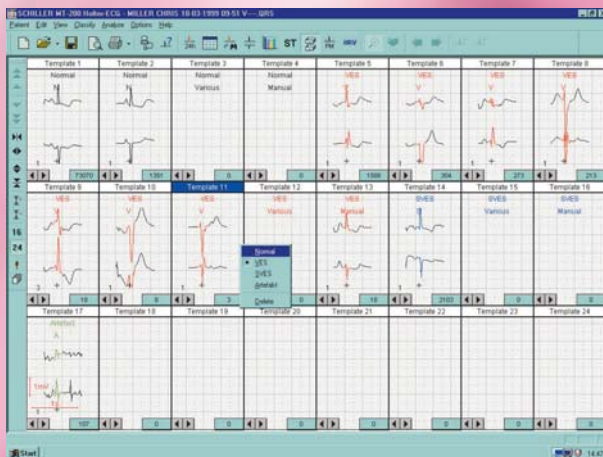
SCHILLER MT-200 Holter-ECG - MILLER CHRIS 18-03-1999 09:51 V---QRS

Patient Edit View Classify Analyze Options Help

ST

16
24

| Template 1 | Template 2 | Template 3 | Template 4 | Template 5 | Template 6 | Template 7 | Template 8 |
|---|---|---|---|---|---|---|---|
| Normal | Normal | Normal | Normal | VES | VES | VES | VES |
| N | | Various | Manual | | V | V | V |
| 1 | | | | 1 | | | |
| 73070 | 1351 | 0 | 0 | 1598 | 304 | 273 | 213 |

| Template 9 | Template 10 | Template 11 | Template 12 | Template 13 | Template 14 | Template 15 | Template 16 |
|---|---|---|---|---|---|---|---|
| VES | VES | VES | VES | VES | SVES | SVES | SVES |
| V | V | V | Various | Manual | S | Various | Manual |
| 3 | | 1 | | 1 | 1 | | |
| 16 | 6 | 3 | 0 | 18 | 2103 | 0 | 0 |

Normal
• VES
SVES
Artefakt
Delete

| Template 17 | Template 18 | Template 19 | Template 20 | Template 21 | Template 22 | Template 23 | Template 24 |
|---|---|---|---|---|---|---|---|
| Artefakt | | | | | | | |
| A | | | | | | | |
| 1mV | | | | | | | |
| 107 | 0 | 0 | 0 | 0 | 0 | 0 | 0 |

Start
14:47